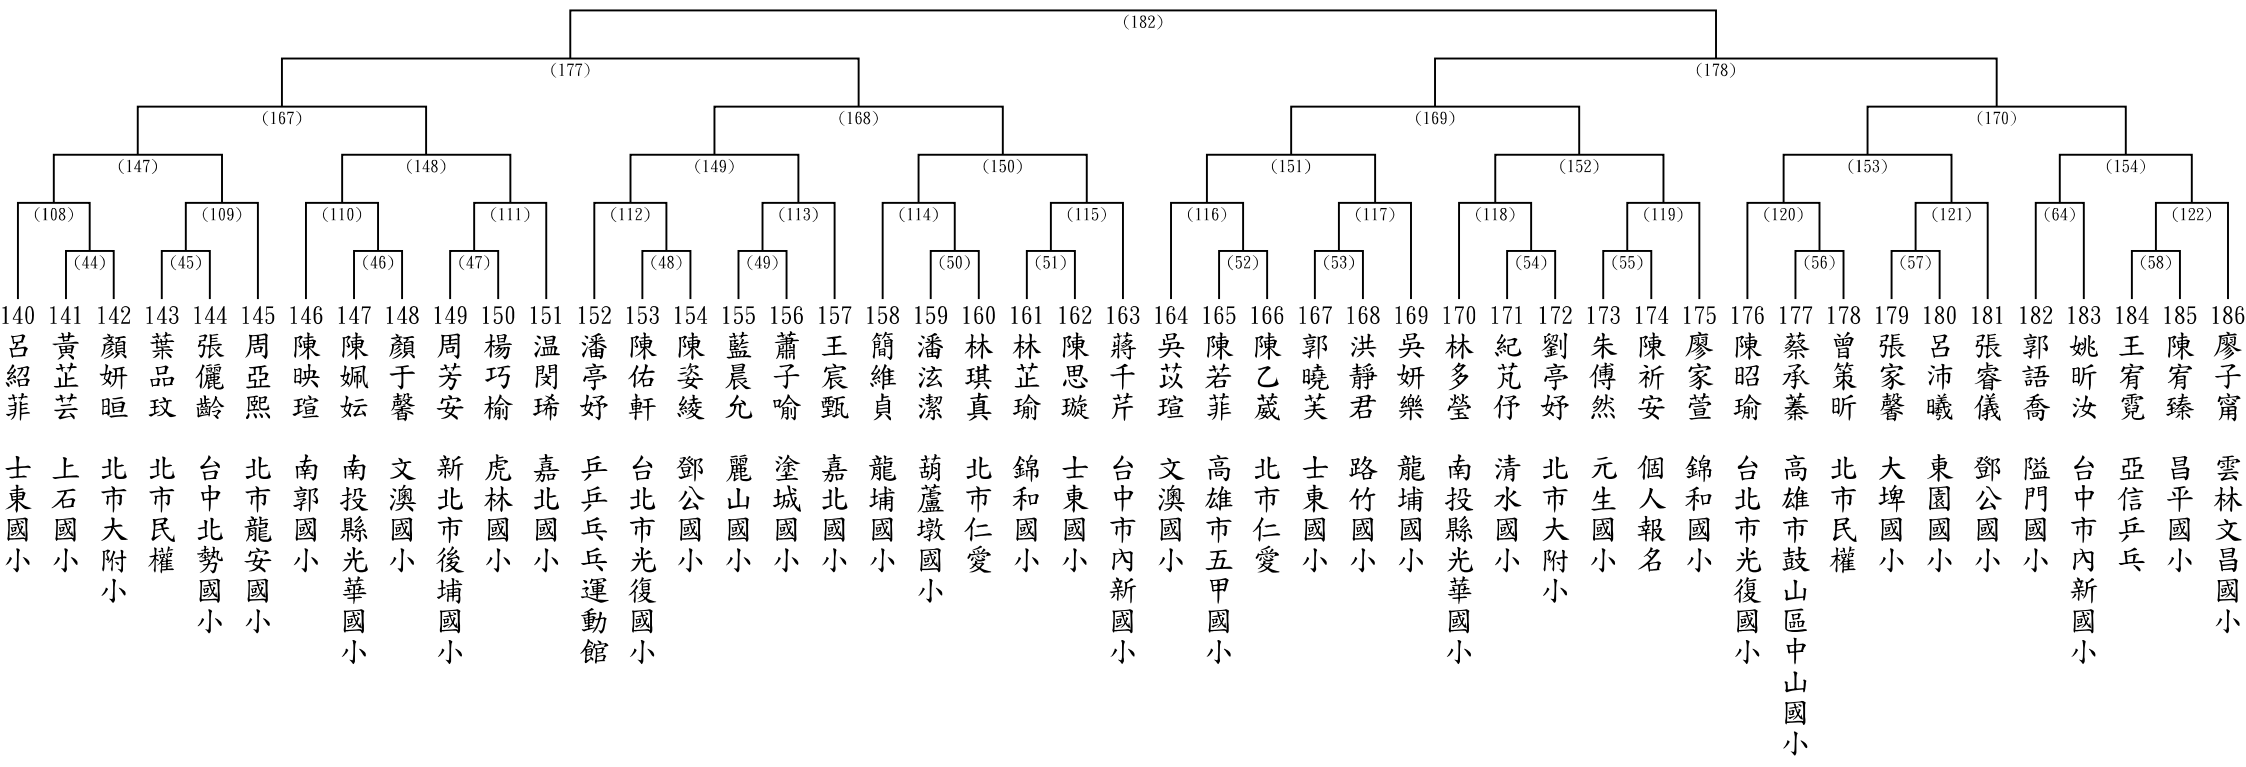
(182)
(177) (178)
(167) (168) (169) (170)
(147) (148) (149) (150) (151) (152) (153) (154)
(108) (109) (110) (111) (112) (113) (114) (115) (116) (117) (118) (119) (120) (121) (64) (122)
(44) (45) (46) (47) (48) (49) (50) (51) (52) (53) (54) (55) (56) (57) (58)

140 呂紹菲 士東國小
141 黃芷芸 上石國小
142 顏妍晅 北市大附小
143 葉品玟 北市民權
144 張儷齡 台中北勢國小
145 周亞熙 北市龍安國小
146 陳映瑄 南郭國小
147 陳姵妘 南投縣光華國小
148 顏于馨 文澳國小
149 周芳安 新北市後埔國小
150 楊巧榆 虎林國小
151 温閔琋 嘉北國小
152 潘亭妤 乒乓乓乓運動館
153 陳佑軒 台北市光復國小
154 陳姿綾 鄧公國小
155 藍晨允 麗山國小
156 蕭子喻 塗城國小
157 王宸甄 嘉北國小
158 簡維貞 龍埔國小
159 潘泫潔 葫蘆墩國小
160 林琪真 北市仁愛
161 林芷瑜 錦和國小
162 陳思璇 士東國小
163 蔣千芹 台中市內新國小
164 吳苡瑄 文澳國小
165 陳若菲 高雄市五甲國小
166 陳乙葳 北市仁愛
167 郭曉芙 士東國小
168 洪靜君 路竹國小
169 吳妍樂 龍埔國小
170 林多瑩 南投縣光華國小
171 紀芃伃 清水國小
172 劉亭妤 北市大附小
173 朱傳然 元生國小
174 陳祈安 個人報名
175 廖家萱 錦和國小
176 陳昭瑜 台北市光復國小
177 蔡承蓁 高雄市鼓山區中山國小
178 曾策昕 北市民權
179 張家馨 大埤國小
180 呂沛曦 東園國小
181 張睿儀 鄧公國小
182 郭語喬 隘門國小
183 姚昕汝 台中市內新國小
184 王宥霓 亞信乒乓
185 陳宥臻 昌平國小
186 廖子甯 雲林文昌國小